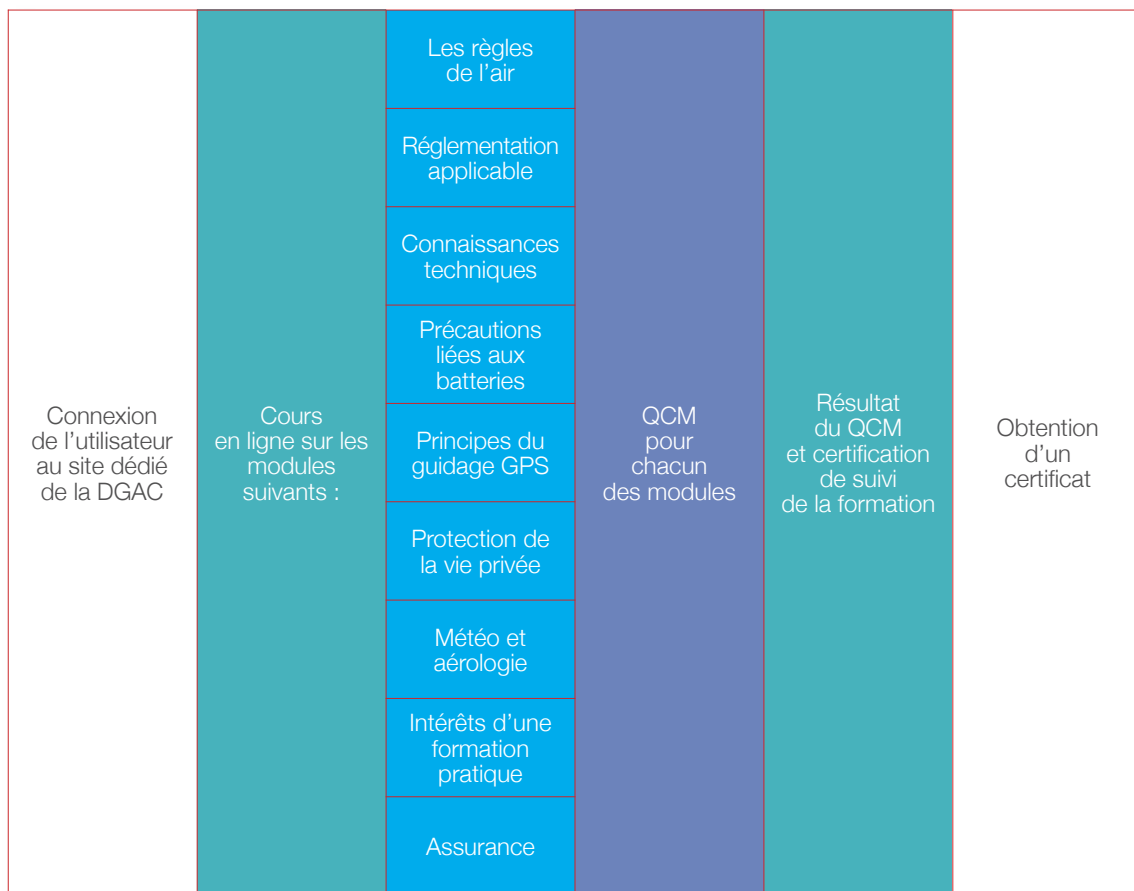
Connexion de l’utilisateur au site dédié de la DGAC

Cours en ligne sur les modules suivants :

Les règles de l’air

Réglementation applicable

Connaissances techniques

Précautions liées aux batteries

Principes du guidage GPS

Protection de la vie privée

Météo et aérologie

Intérêts d’une formation pratique

Assurance

QCM pour chacun des modules

Résultat du QCM et certification de suivi de la formation

Obtention d’un certificat